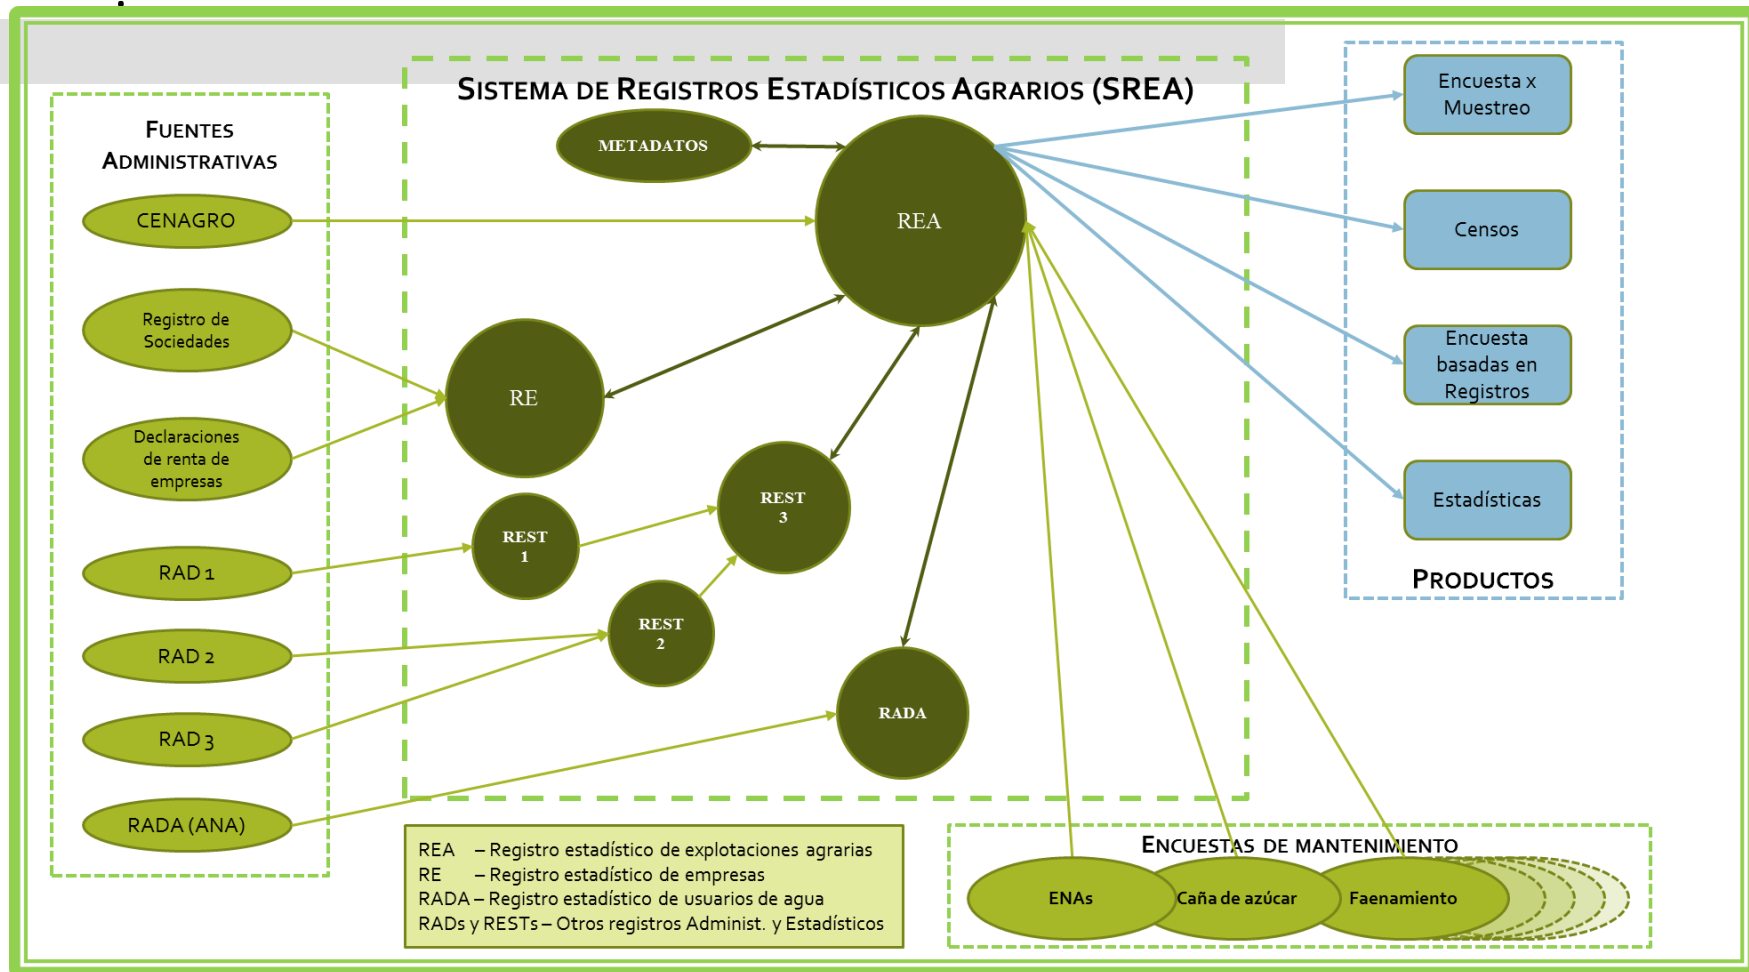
SISTEMA DE REGISTROS ESTADÍSTICOS AGRARIOS (SREA)

FUENTES ADMINISTRATIVAS

CENAGRO

Registro de Sociedades

Declaraciones de renta de empresas

RAD 1

RAD 2

RAD 3

RADA (ANA)

METADATOS

REA

RE

REST 1

REST 2

REST 3

RADA

Encuesta x Muestreo

Censos

Encuesta basadas en Registros

Estadísticas

PRODUCTOS

REA – Registro estadístico de explotaciones agrarias
RE – Registro estadístico de empresas
RADA – Registro estadístico de usuarios de agua
RADs y RESTs – Otros registros Administ. y Estadísticos

ENCUESTAS DE MANTENIMIENTO

ENAs

Caña de azúcar

Faenamiento